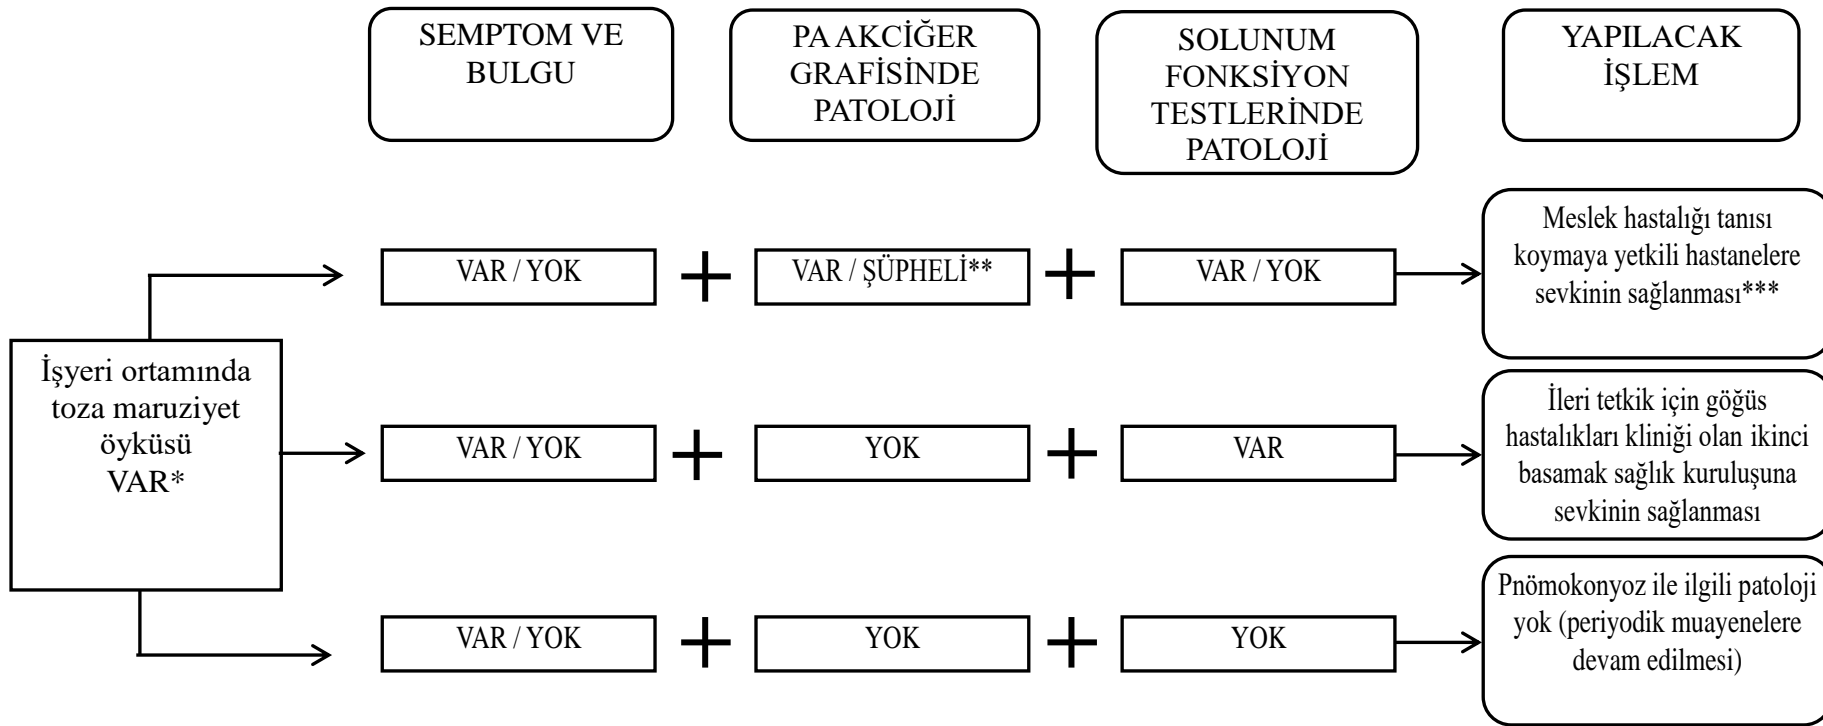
SEMPTOM VE BULGU

PA AKCİĞER GRAFİSİNDE PATOLOJİ

SOLUNUM FONKSİYON TESTLERİNDE PATOLOJİ

YAPILACAK İŞLEM

İşyeri ortamında toza maruziyet öyküsü VAR*

VAR / YOK + VAR / ŞÜPHELİ** + VAR / YOK

Meslek hastalığı tanısı koymaya yetkili hastanelere sevkinin sağlanması***

VAR / YOK + YOK + VAR

İleri tetkik için göğüs hastalıkları kliniği olan ikinci basamak sağlık kuruluşuna sevkinin sağlanması

VAR / YOK + YOK + YOK

Pnömokonyoz ile ilgili patoloji yok (periyodik muayenelere devam edilmesi)